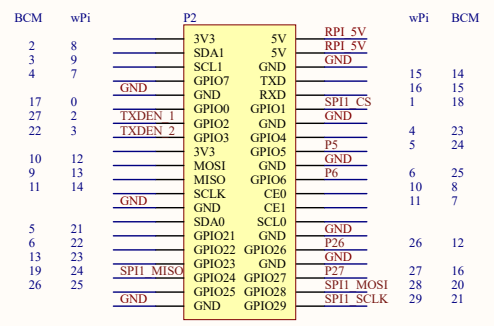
| BCM | wPi | | P2 | | | wPi | BCM |
|---|---|---|---|---|---|---|---|
| 2 | 8 | | 3V3 | 5V | RPI_5V | | |
| 3 | 9 | | SDA1 | 5V | RPI_5V | | |
| 4 | 7 | | SCL1 | GND | GND | | |
| | | | GPIO7 | TXD | | 15 | 14 |
| | | GND | GND | RXD | | 16 | 15 |
| 17 | 0 | | GPIO0 | GPIO1 | SPI1_CS | 1 | 18 |
| 27 | 2 | TXDEN_1 | GPIO2 | GND | GND | | |
| 22 | 3 | TXDEN_2 | GPIO3 | GPIO4 | | 4 | 23 |
| | | | 3V3 | GPIO5 | P5 | 5 | 24 |
| 10 | 12 | | MOSI | GND | GND | | |
| 9 | 13 | | MISO | GPIO6 | P6 | 6 | 25 |
| 11 | 14 | | SCLK | CE0 | | 10 | 8 |
| | | GND | GND | CE1 | | 11 | 7 |
| | | | SDA0 | SCL0 | | | |
| 5 | 21 | | GPIO21 | GND | GND | | |
| 6 | 22 | | GPIO22 | GPIO26 | P26 | 26 | 12 |
| 13 | 23 | | GPIO23 | GND | GND | | |
| 19 | 24 | SPI1_MISO | GPIO24 | GPIO27 | P27 | 27 | 16 |
| 26 | 25 | | GPIO25 | GPIO28 | SPI1_MOSI | 28 | 20 |
| | | GND | GND | GPIO29 | SPI1_SCLK | 29 | 21 |